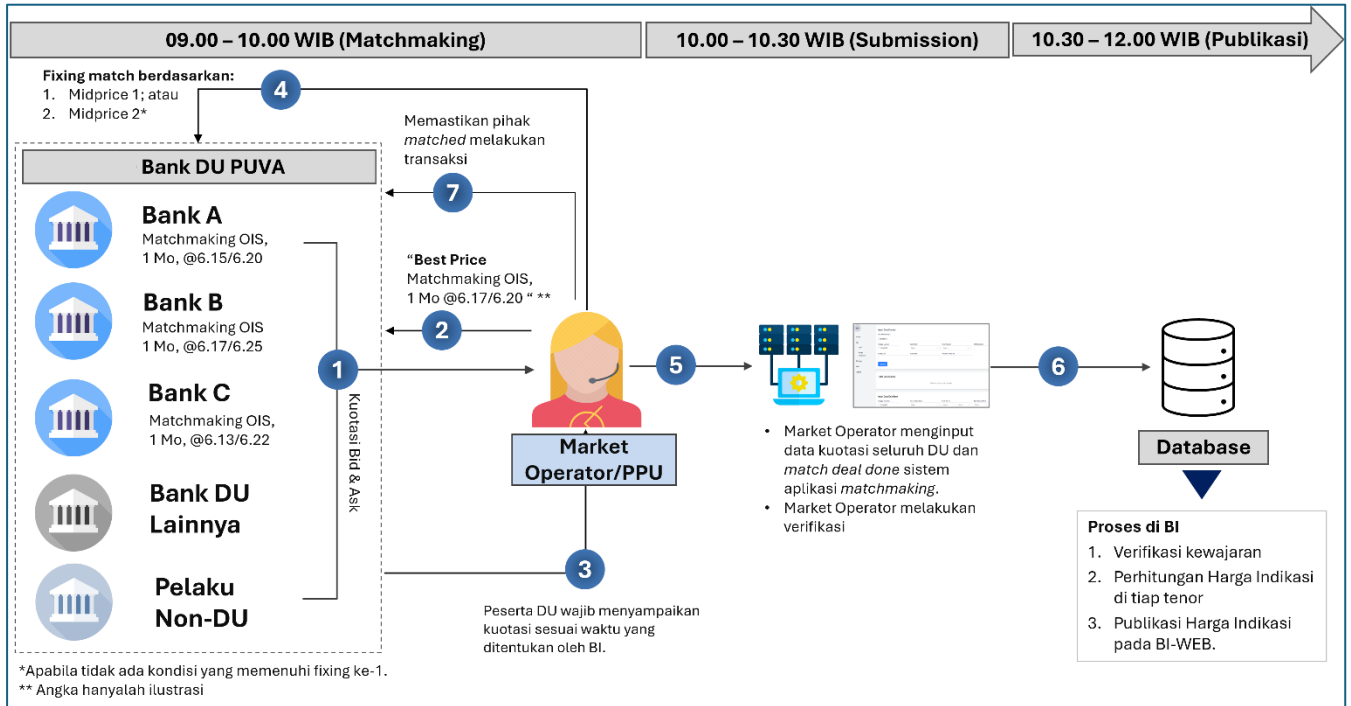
09.00 – 10.00 WIB (Matchmaking)

10.00 – 10.30 WIB (Submission)

10.30 – 12.00 WIB (Publikasi)

Fixing match berdasarkan:
1. Midprice 1; atau
2. Midprice 2*

4

Memastikan pihak *matched* melakukan transaksi

7

Bank DU PUVA

Bank A
Matchmaking OIS, 1 Mo, @6.15/6.20

Bank B
Matchmaking OIS 1 Mo, @6.17/6.25

Bank C
Matchmaking OIS, 1 Mo, @6.13/6.22

Bank DU Lainnya

Pelaku Non-DU

1

Kuotasi Bid & Ask

"Best Price
Matchmaking OIS, 1 Mo @6.17/6.20 " **

2

Market Operator/PPU

3

Peserta DU wajib menyampaikan kuotasi sesuai waktu yang ditentukan oleh BI.

5

• Market Operator menginput data kuotasi seluruh DU dan *match deal done* sistem aplikasi *matchmaking*.
• Market Operator melakukan verifikasi

6

Database

Proses di BI
1. Verifikasi kewajaran
2. Perhitungan Harga Indikasi di tiap tenor
3. Publikasi Harga Indikasi pada BI-WEB.

*Apabila tidak ada kondisi yang memenuhi fixing ke-1.
** Angka hanyalah ilustrasi